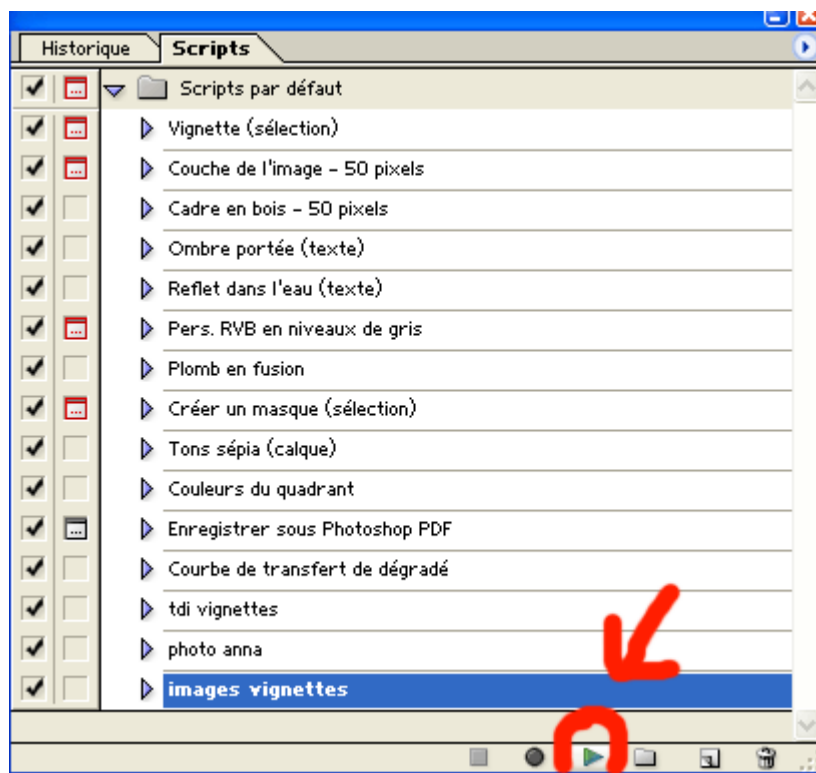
Historique
Scripts

Scripts par défaut
Vignette (sélection)
Couche de l'image - 50 pixels
Cadre en bois - 50 pixels
Ombre portée (texte)
Reflet dans l'eau (texte)
Pers. RVB en niveaux de gris
Plomb en fusion
Créer un masque (sélection)
Tons sépia (calque)
Couleurs du quadrant
Enregistrer sous Photoshop PDF
Courbe de transfert de dégradé
tdi vignettes
photo anna
images vignettes